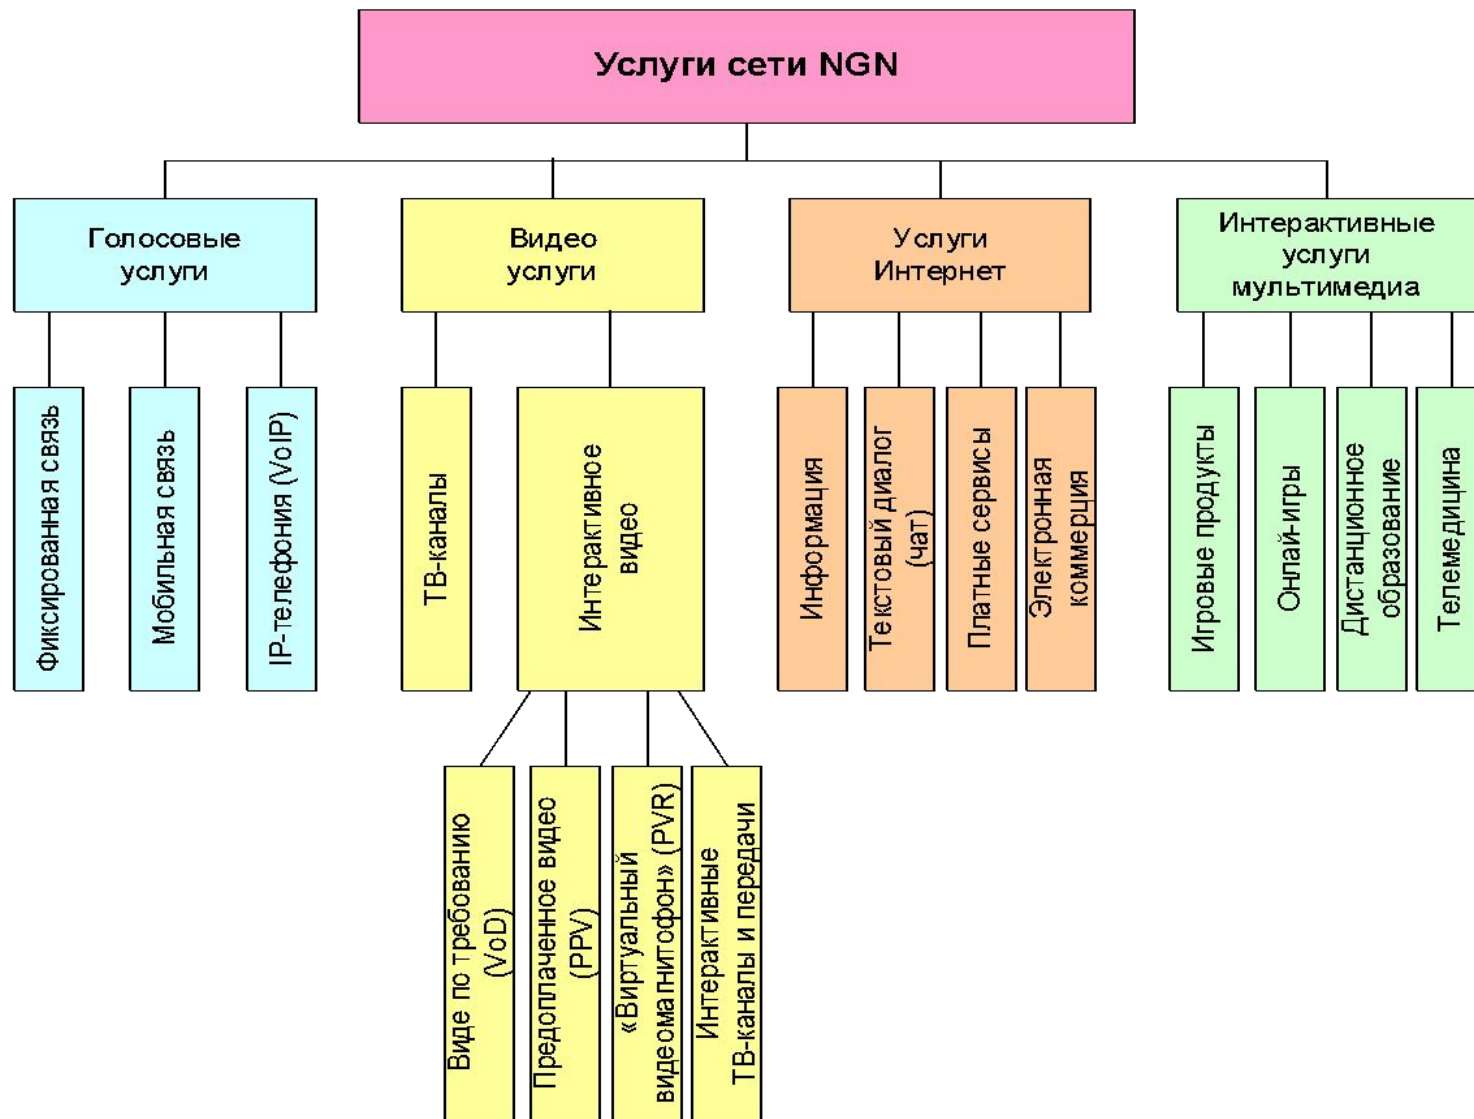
Услуги сети NGN

Голосовые услуги

Фиксированная связь

Мобильная связь

IP-телефония (VoIP)

Видео услуги

ТВ-каналы

Интерактивное видео

Виде по требованию (VoD)

Предоплаченное видео (PPV)

«Виртуальный видеомагнитофон» (PVR)

Интерактивные ТВ-каналы и передачи

Услуги Интернет

Информация

Текстовый диалог (чат)

Платные сервисы

Электронная коммерция

Интерактивные услуги мультимедиа

Игровые продукты

Онлайн-игры

Дистанционное образование

Телемедицина